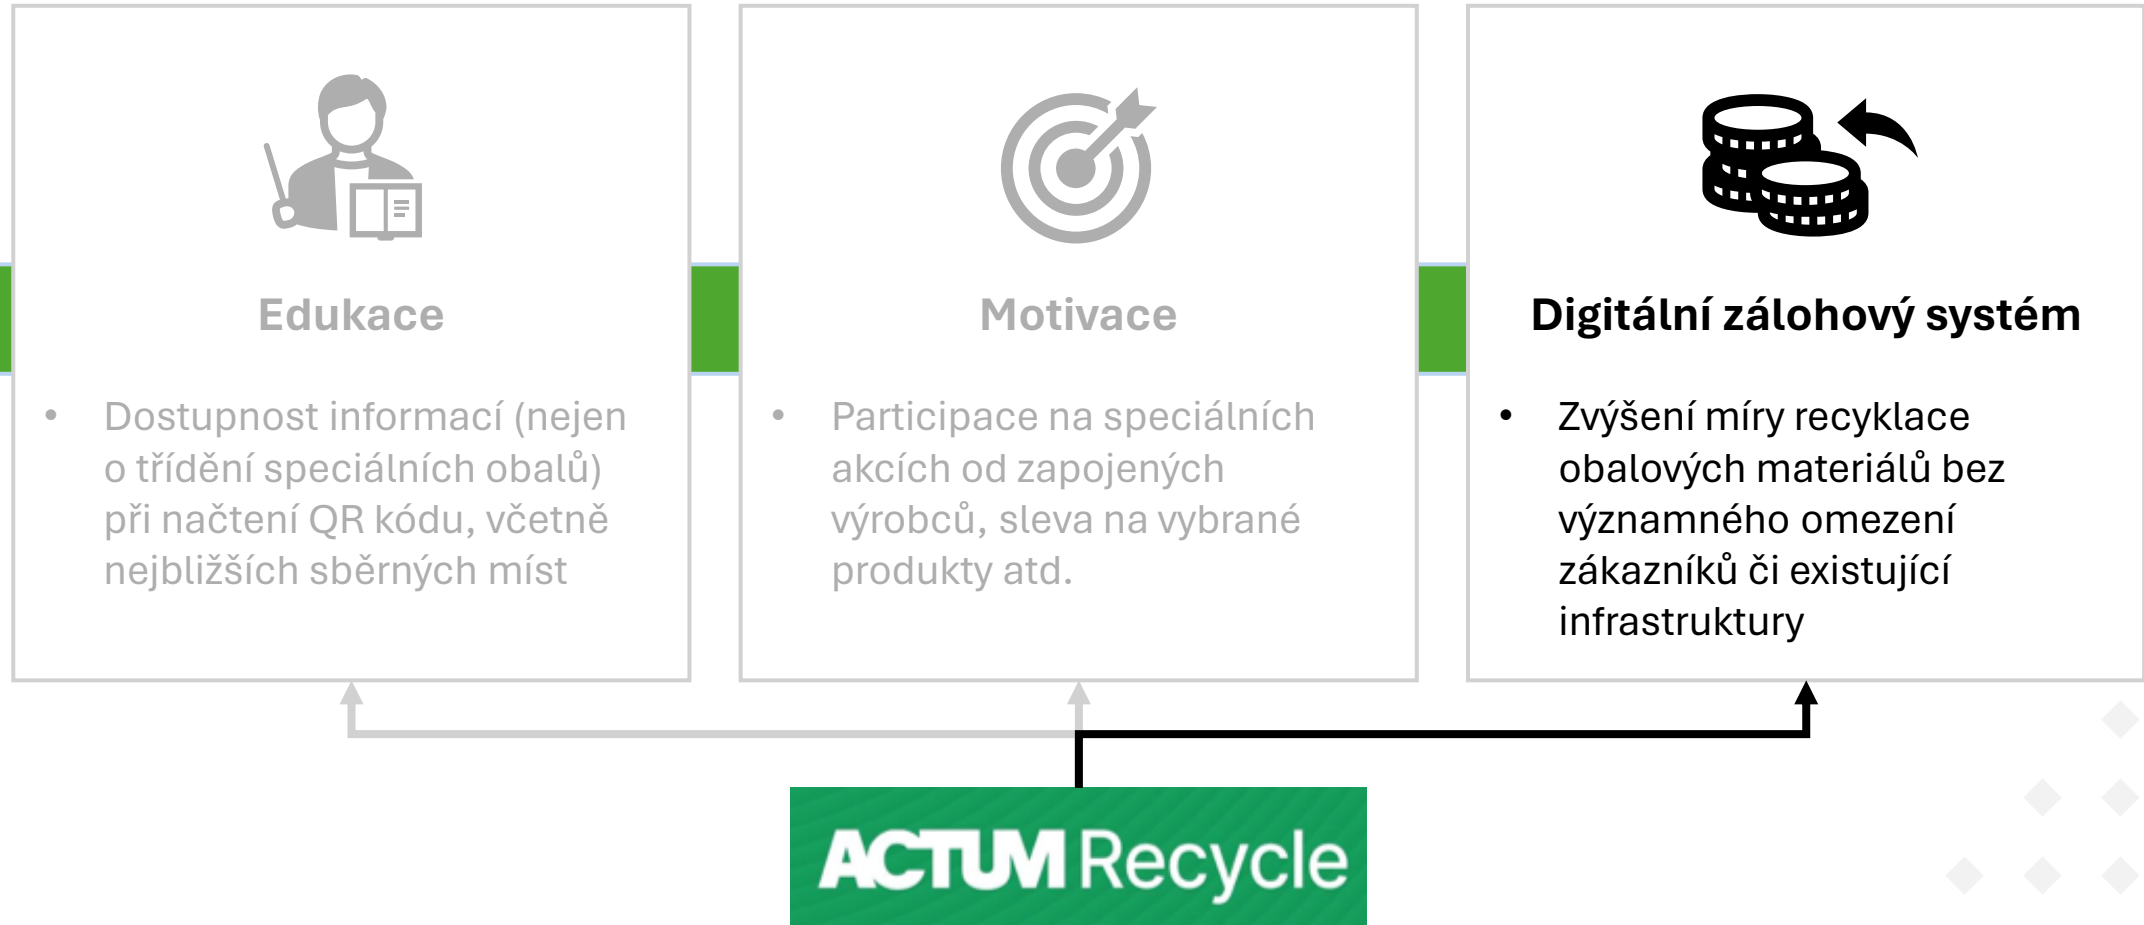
Edukace

- Dostupnost informací (nejen o třídění speciálních obalů) při načtení QR kódu, včetně nejbližších sběrných míst

Motivace

- Participace na speciálních akcích od zapojených výrobců, sleva na vybrané produkty atd.

Digitální zálohový systém

- Zvýšení míry recyklace obalových materiálů bez významného omezení zákazníků či existující infrastruktury

ACTUM Recycle